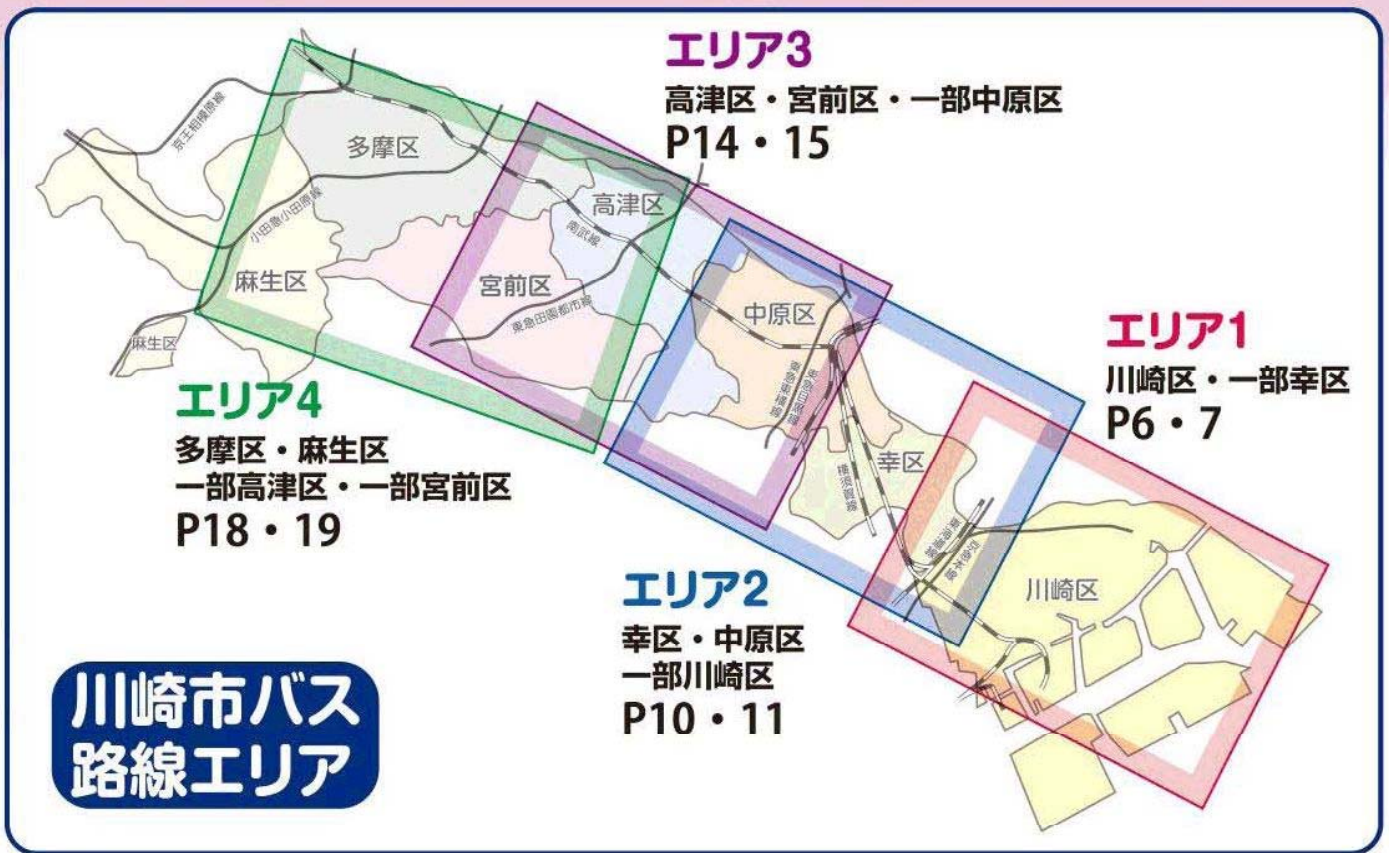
エリア3
高津区・宮前区・一部中原区
P14・15

京王相模原線

多摩区

小田急小田原線

高津区

南武線

麻生区

宮前区

東急田園都市線

中原区

麻生区

エリア1
川崎区・一部幸区
P6・7

東急東横線

エリア4
多摩区・麻生区
一部高津区・一部宮前区
P18・19

横須賀線

幸区

東海道本線

京浜急行線

川崎区

エリア2
幸区・中原区
一部川崎区
P10・11

川崎市バス
路線エリア